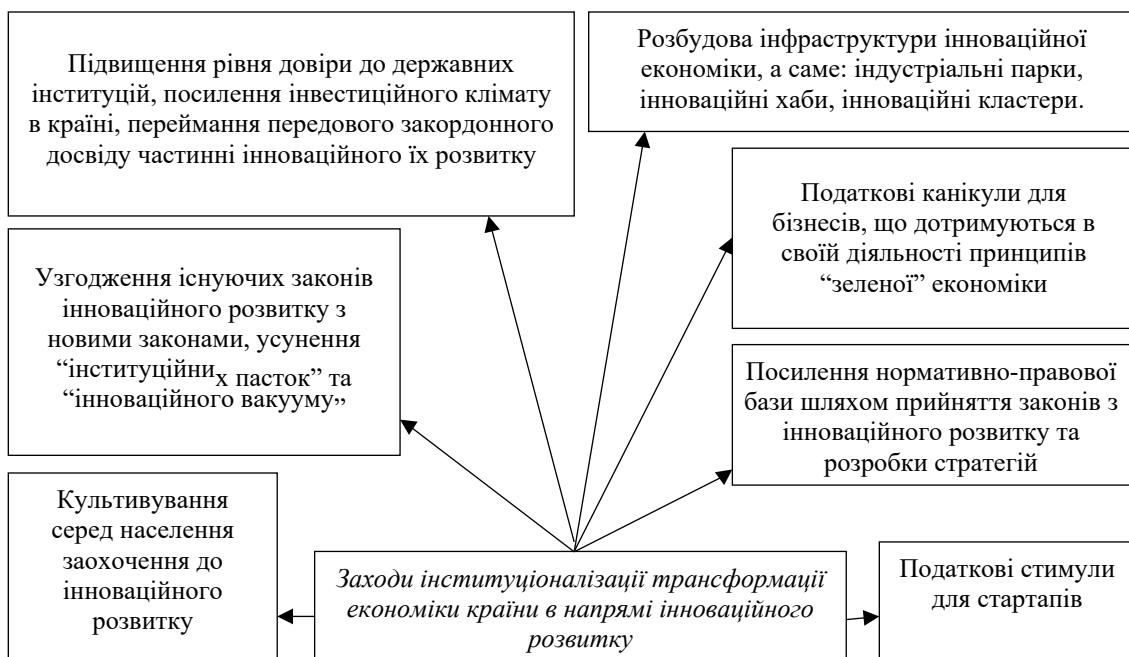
Підвищення рівня довіри до державних інституцій, посилення інвестиційного клімату в країні, переймання передового закордонного досвіду частинні інноваційного їх розвитку

Розбудова інфраструктури інноваційної економіки, а саме: індустріальні парки, інноваційні хаби, інноваційні кластери.

Податкові канікули для бізнесів, що дотримуються в своїй діяльності принципів "зеленої" економіки

Узгодження існуючих законів інноваційного розвитку з новими законами, усунення "інституційних пасток" та "інноваційного вакууму"

Посилення нормативно-правової бази шляхом прийняття законів з інноваційного розвитку та розробки стратегій

Культивування серед населення заохочення до інноваційного розвитку

Заходи інституціоналізації трансформації економіки країни в напрямі інноваційного розвитку

Податкові стимули для стартапів